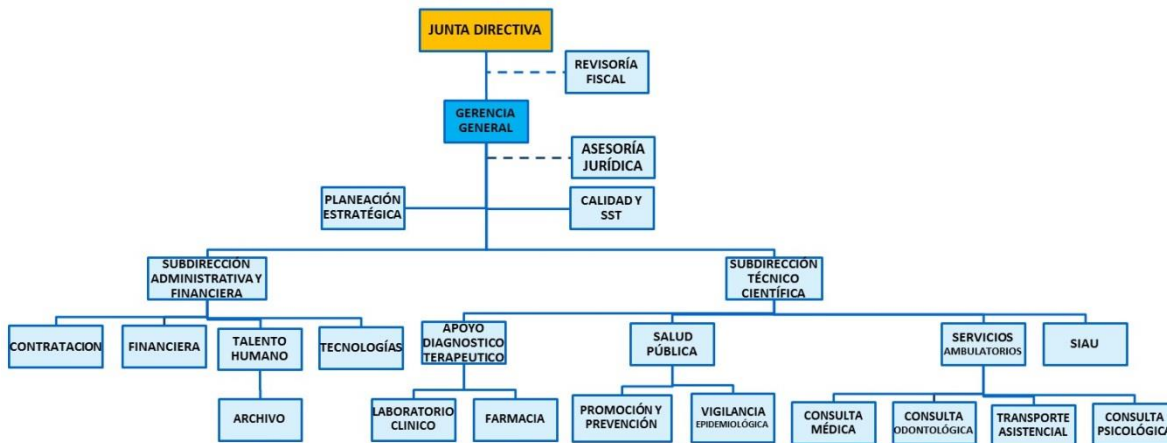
JUNTA DIRECTIVA

REVISORÍA FISCAL

GERENCIA GENERAL

ASESORÍA JURÍDICA

PLANEACIÓN ESTRATÉGICA

CALIDAD Y SST

SUBDIRECCIÓN ADMINISTRATIVA Y FINANCIERA

SUBDIRECCIÓN TÉCNICO CIENTÍFICA

CONTRATACION

FINANCIERA

TALENTO HUMANO

TECNOLOGÍAS

ARCHIVO

APOYO DIAGNOSTICO TERAPEUTICO

LABORATORIO CLINICO

FARMACIA

SALUD PÚBLICA

PROMOCIÓN Y PREVENCIÓN

VIGILANCIA EPIDEMIOLÓGICA

SERVICIOS AMBULATORIOS

SIAU

CONSULTA MÉDICA

CONSULTA ODONTOLÓGICA

TRANSPORTE ASISTENCIAL

CONSULTA PSICOLÓGICA